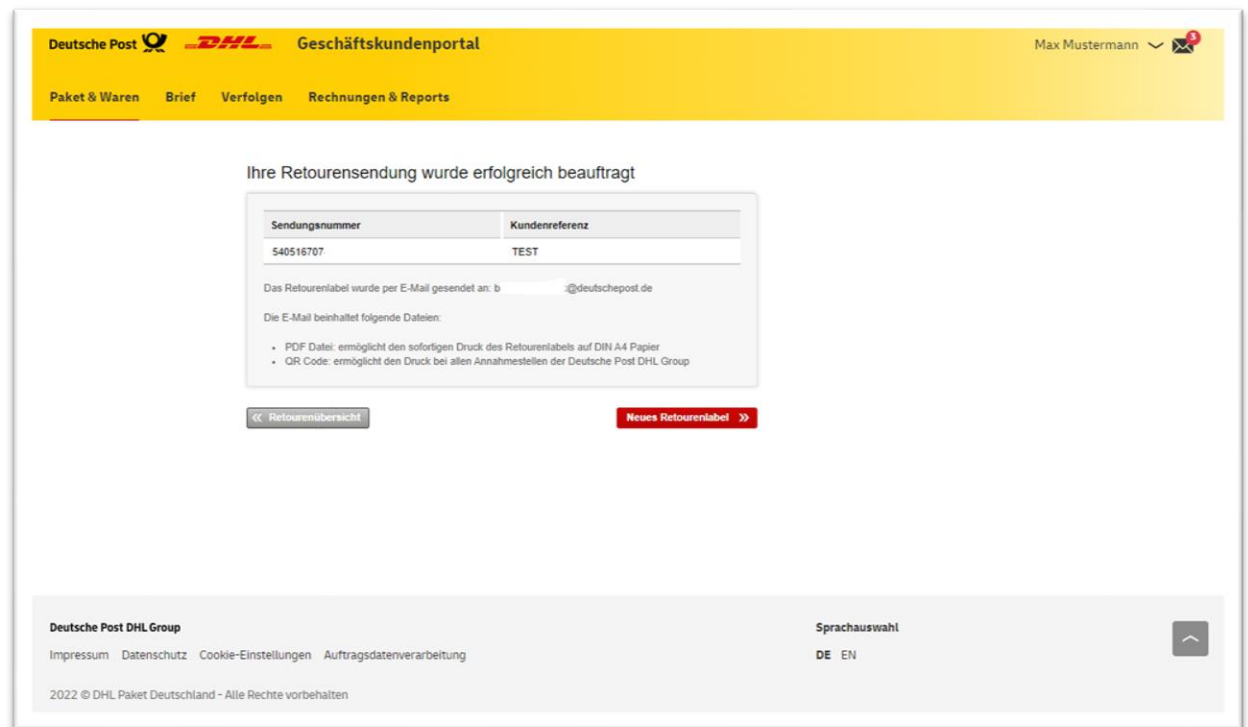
Deutsche Post DHL Geschäftskundenportal

Max Mustermann 3

Paket & Waren Brief Verfolgen Rechnungen & Reports

Ihre Retourensendung wurde erfolgreich beauftragt

| Sendungsnummer | Kundenreferenz |
|---|---|
| 540516707 | TEST |

Das Retourenlabel wurde per E-Mail gesendet an: b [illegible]@deutschepost.de

Die E-Mail beinhaltet folgende Dateien:

- PDF Datei: ermöglicht den sofortigen Druck des Retourenlabels auf DIN A4 Papier
- QR Code: ermöglicht den Druck bei allen Annahmestellen der Deutsche Post DHL Group

« Retourenübersicht

Neues Retourenlabel »

Deutsche Post DHL Group

Impressum Datenschutz Cookie-Einstellungen Auftragsdatenverarbeitung

Sprachauswahl

DE EN

2022 © DHL Paket Deutschland - Alle Rechte vorbehalten